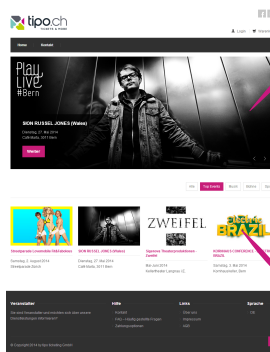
tipo.ch
TICKETS & MORE

Login Warenkorb

Home Kontakt

Play LIVE #Bern

SION RUSSEL JONES (Wales)
Dienstag, 27. Mai 2014
Café Kultur, 3011 Bern

Weiter

Alle Top Events Musik Kultur

Sommerplatz Londoner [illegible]
Sonntag, 3. August 2014
Strandpark Zürich

SION RUSSEL JONES (Wales)
Dienstag, 27. Mai 2014
Café Kultur, 3011 Bern

ZWEIFEL
Signature Theaterproduktion Zweifel
Mai-Juni 2014
Kellertheater Langnau i.E.

Puro Brazil
ROMARIO E CAROCHA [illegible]
Samstag, 3. Mai 2014
Kornhausforum Bern

Veranstalter
Sie sind Veranstalter und möchten mit tipo.ch Ihre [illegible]

Hilfe
Kontakt
FAQ – Häufig gestellte Fragen
Zahlungsarten

Links
Über uns
Impressum
AGB

Sprache
DE

© Copyright 2014 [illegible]